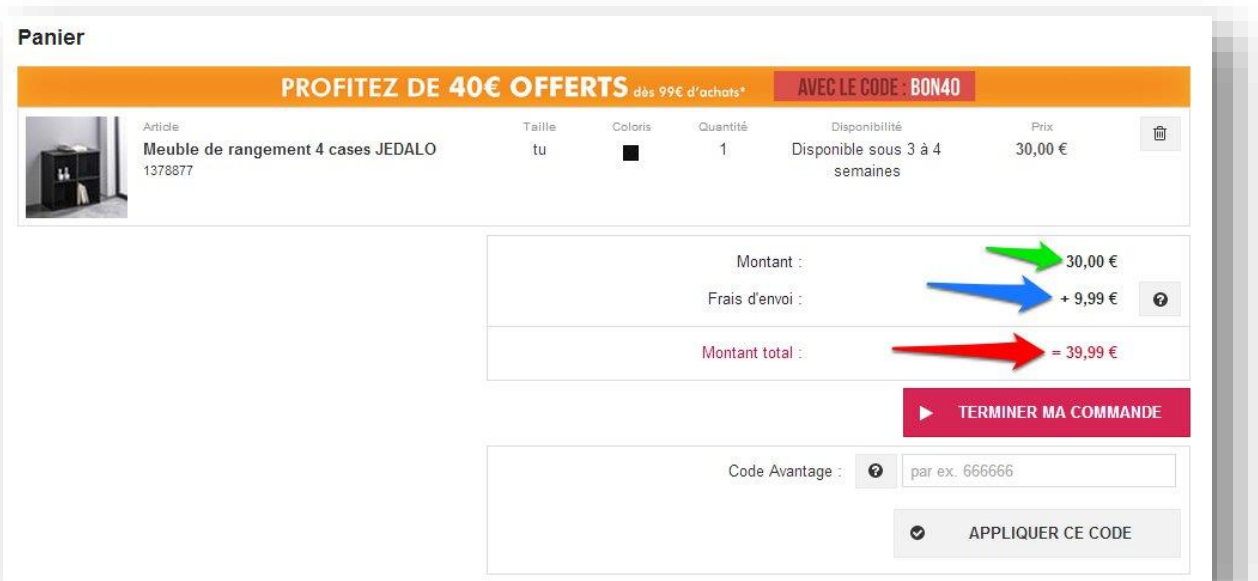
Panier

PROFITEZ DE 40€ OFFERTS dès 99€ d'achats* AVEC LE CODE : BON40

| Article | Taille | Coloris | Quantité | Disponibilité | Prix |
|---|---|---|---|---|---|
| Meuble de rangement 4 cases JEDALO 1378877 | tu | ■ | 1 | Disponible sous 3 à 4 semaines | 30,00 € |

Montant : 30,00 €
Frais d'envoi : + 9,99 €
Montant total : = 39,99 €

TERMINER MA COMMANDE

Code Avantage : par ex. 666666

APPLIQUER CE CODE